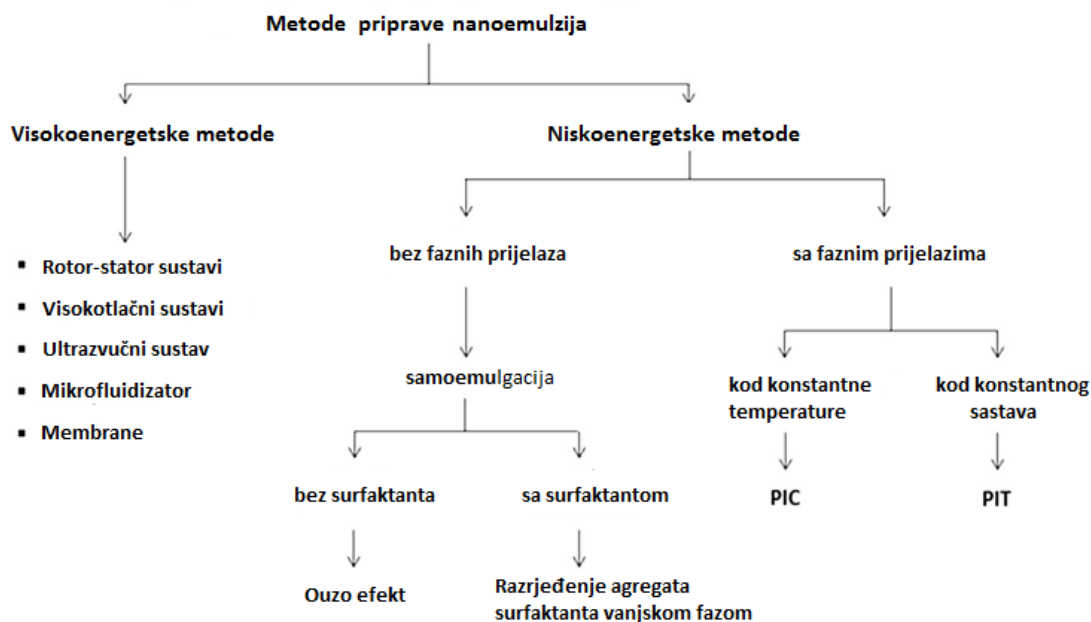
Metode priprave nanoemulzija

Visokoenergetske metode

- Rotor-stator sustavi
- Visokotlačni sustavi
- Ultrazvučni sustav
- Mikrofluidizator
- Membrane

Niskoenergetske metode

bez faznih prijelaza

samoemulgacija

bez surfaktanta

Ouzo efekt

sa surfaktantom

Razrjeđenje agregata surfaktanta vanjskom fazom

sa faznim prijelazima

kod konstantne temperature

PIC

kod konstantnog sastava

PIT